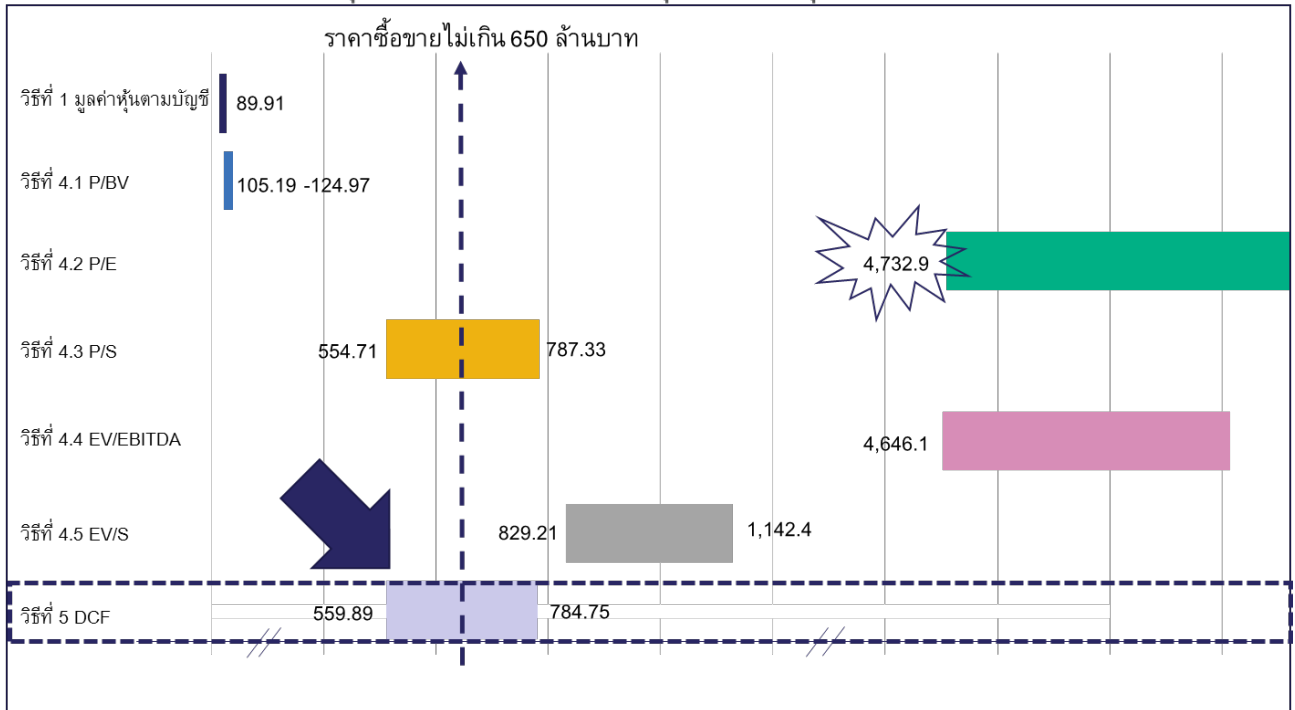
ราคาซื้อขายไม่เกิน 650 ล้านบาท

วิธีที่ 1 มูลค่าหุ้นตามบัญชี 89.91

วิธีที่ 4.1 P/BV 105.19 -124.97

วิธีที่ 4.2 P/E 4,732.9

วิธีที่ 4.3 P/S 554.71 787.33

วิธีที่ 4.4 EV/EBITDA 4,646.1

วิธีที่ 4.5 EV/S 829.21 1,142.4

วิธีที่ 5 DCF 559.89 784.75